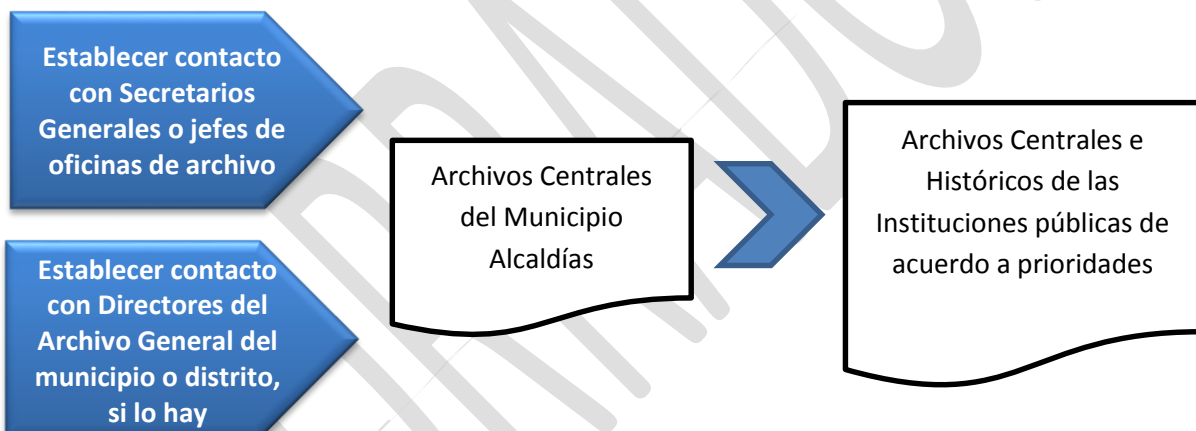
Establecer contacto con Secretarios Generales o jefes de oficinas de archivo

Establecer contacto con Directores del Archivo General del municipio o distrito, si lo hay

Archivos Centrales del Municipio Alcaldías

Archivos Centrales e Históricos de las Instituciones públicas de acuerdo a prioridades